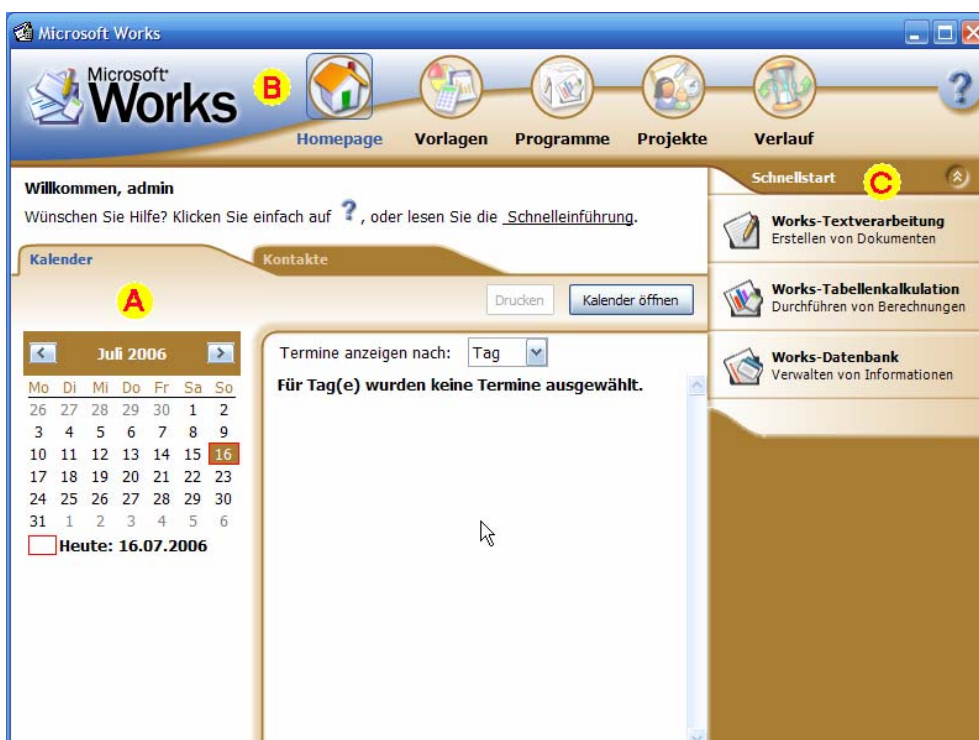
Microsoft Works

Microsoft Works

B

Homepage Vorlagen Programme Projekte Verlauf

?

Willkommen, admin

Wünschen Sie Hilfe? Klicken Sie einfach auf ?, oder lesen Sie die Schnelleinführung.

Kalender Kontakte

A

Drucken Kalender öffnen

Juli 2006

| Mo | Di | Mi | Do | Fr | Sa | So |
|---|---|---|---|---|---|---|
| 26 | 27 | 28 | 29 | 30 | 1 | 2 |
| 3 | 4 | 5 | 6 | 7 | 8 | 9 |
| 10 | 11 | 12 | 13 | 14 | 15 | 16 |
| 17 | 18 | 19 | 20 | 21 | 22 | 23 |
| 24 | 25 | 26 | 27 | 28 | 29 | 30 |
| 31 | 1 | 2 | 3 | 4 | 5 | 6 |

Heute: 16.07.2006

Termine anzeigen nach: Tag

Für Tag(e) wurden keine Termine ausgewählt.

Schnellstart C

Works-Textverarbeitung
Erstellen von Dokumenten

Works-Tabellenkalkulation
Durchführen von Berechnungen

Works-Datenbank
Verwalten von Informationen